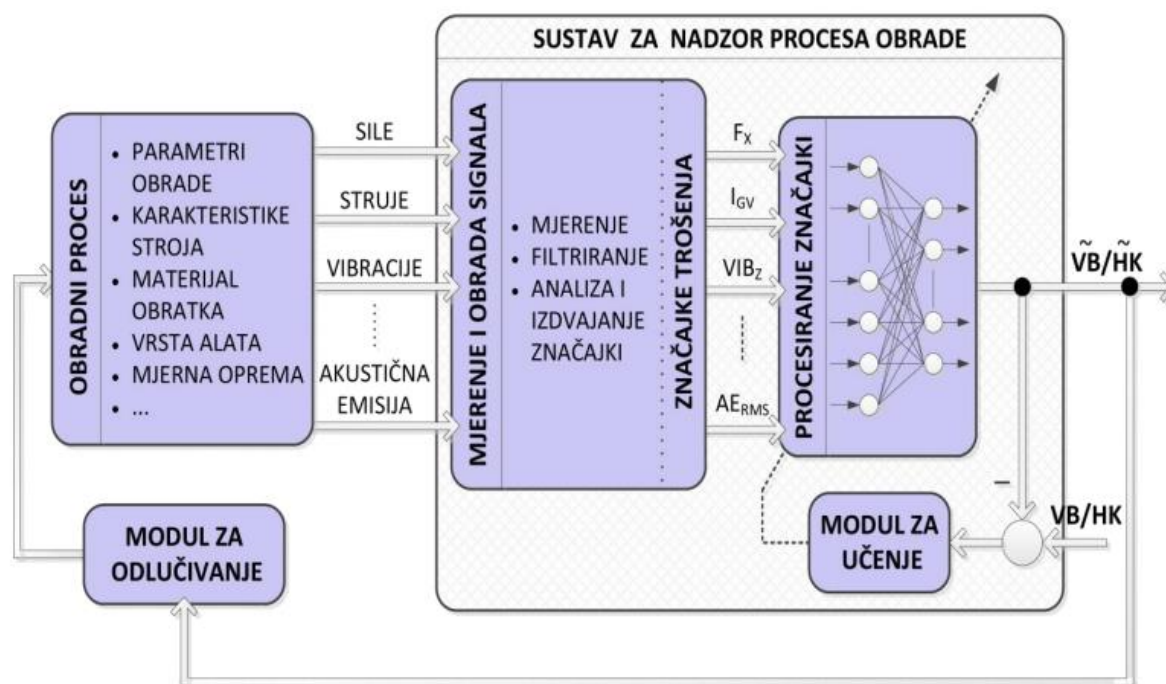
SUSTAV ZA NADZOR PROCESA OBRADE

OBRADNI PROCES

• PARAMETRI OBRADE
• KARAKTERISTIKE STROJA
• MATERIJAL OBRATKA
• VRSTA ALATA
• MJERNA OPREMA
• ...

SILE

STRUJE

VIBRACIJE

AKUSTIČNA EMISIJA

MJERENJE I OBRADA SIGNALA

• MJERENJE
• FILTRIRANJE
• ANALIZA I IZDVAJANJE ZNAČAJKI

ZNAČAJKE TROŠENJA

$F_X$

$I_{GV}$

$VIB_Z$

$AE_{RMS}$

PROCESIRANJE ZNAČAJKI

$\tilde{VB}/\tilde{HK}$

–

VB/HK

MODUL ZA UČENJE

MODUL ZA ODLUČIVANJE